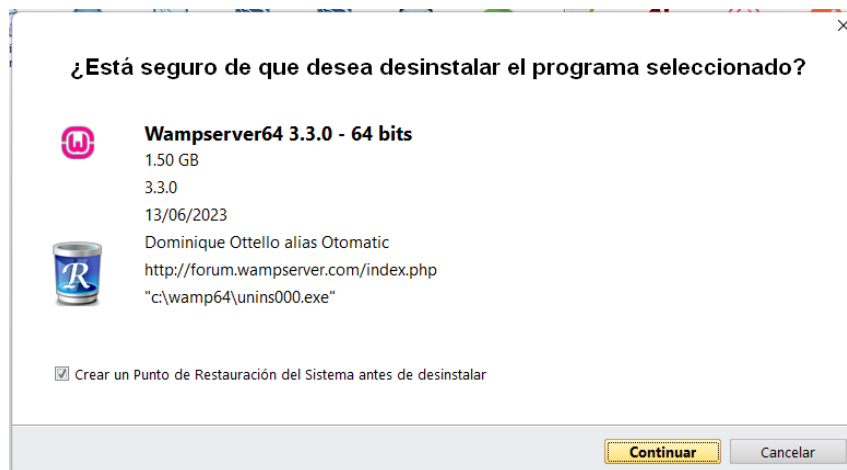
×

¿Está seguro de que desea desinstalar el programa seleccionado?

Wampserver64 3.3.0 - 64 bits
1.50 GB
3.3.0
13/06/2023
Dominique Ottello alias Otomatic
http://forum.wampserver.com/index.php
"c:\wamp64\unins000.exe"

☑ Crear un Punto de Restauración del Sistema antes de desinstalar

Continuar
Cancelar